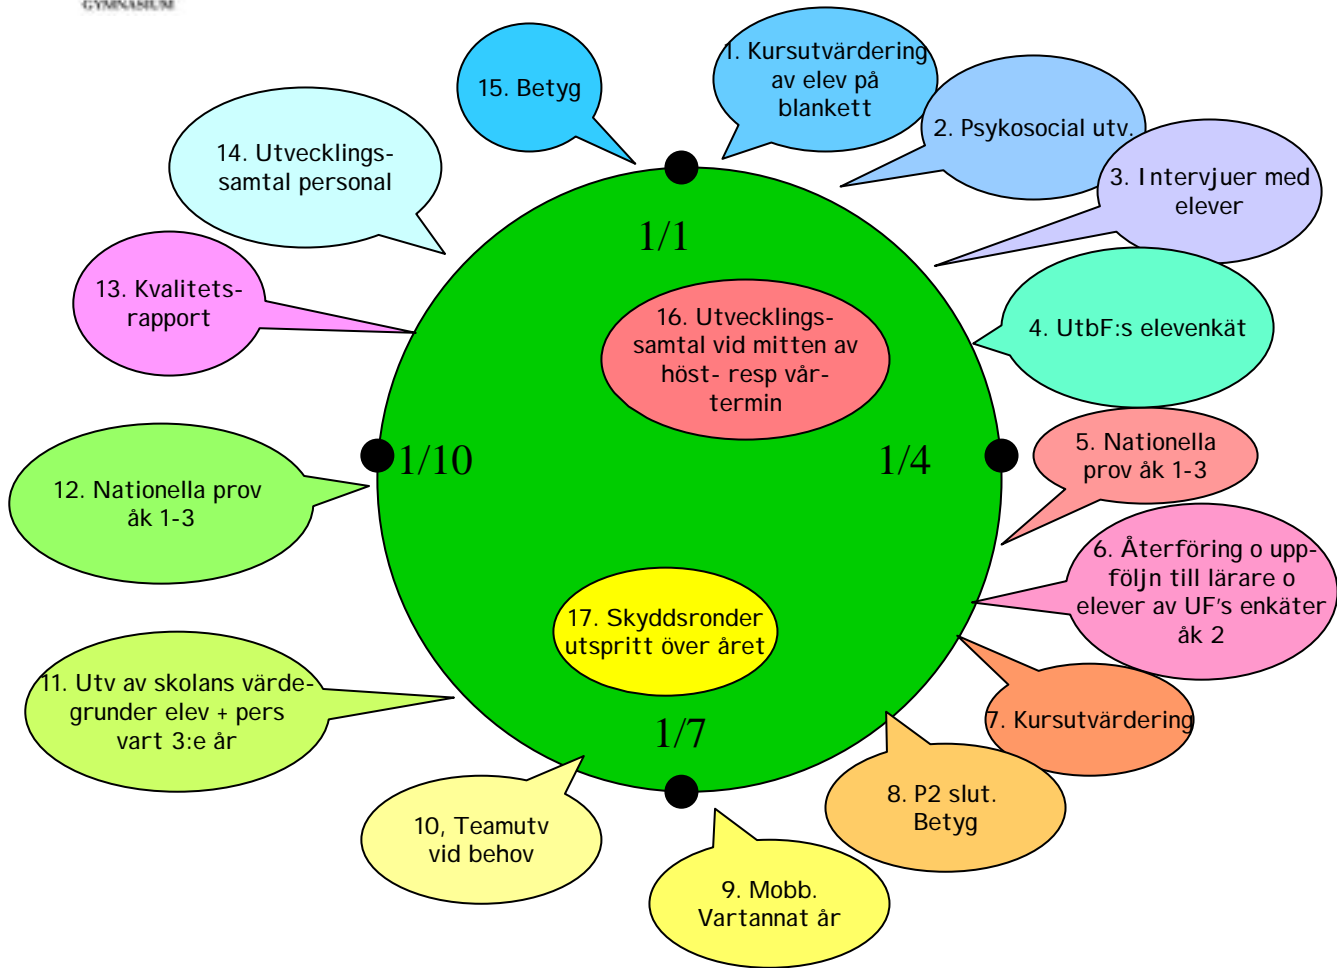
GYMNASIUM

15. Betyg

1. Kursutvärdering av elev på blankett

2. Psykosocial utv.

3. Intervjuer med elever

14. Utvecklings-samtal personal

1/1

13. Kvalitets-rapport

16. Utvecklings-samtal vid mitten av höst- resp vår-termin

4. UtbF:s elevenkät

5. Nationella prov åk 1-3

1/10

1/4

12. Nationella prov åk 1-3

6. Återföring o upp-följn till lärare o elever av UF's enkäter åk 2

17. Skyddsronder utspritt över året

11. Utv av skolans värde-grunder elev + pers vart 3:e år

1/7

7. Kursutvärdering

8. P2 slut. Betyg

10, Teamutv vid behov

9. Mobb. Vartannat år